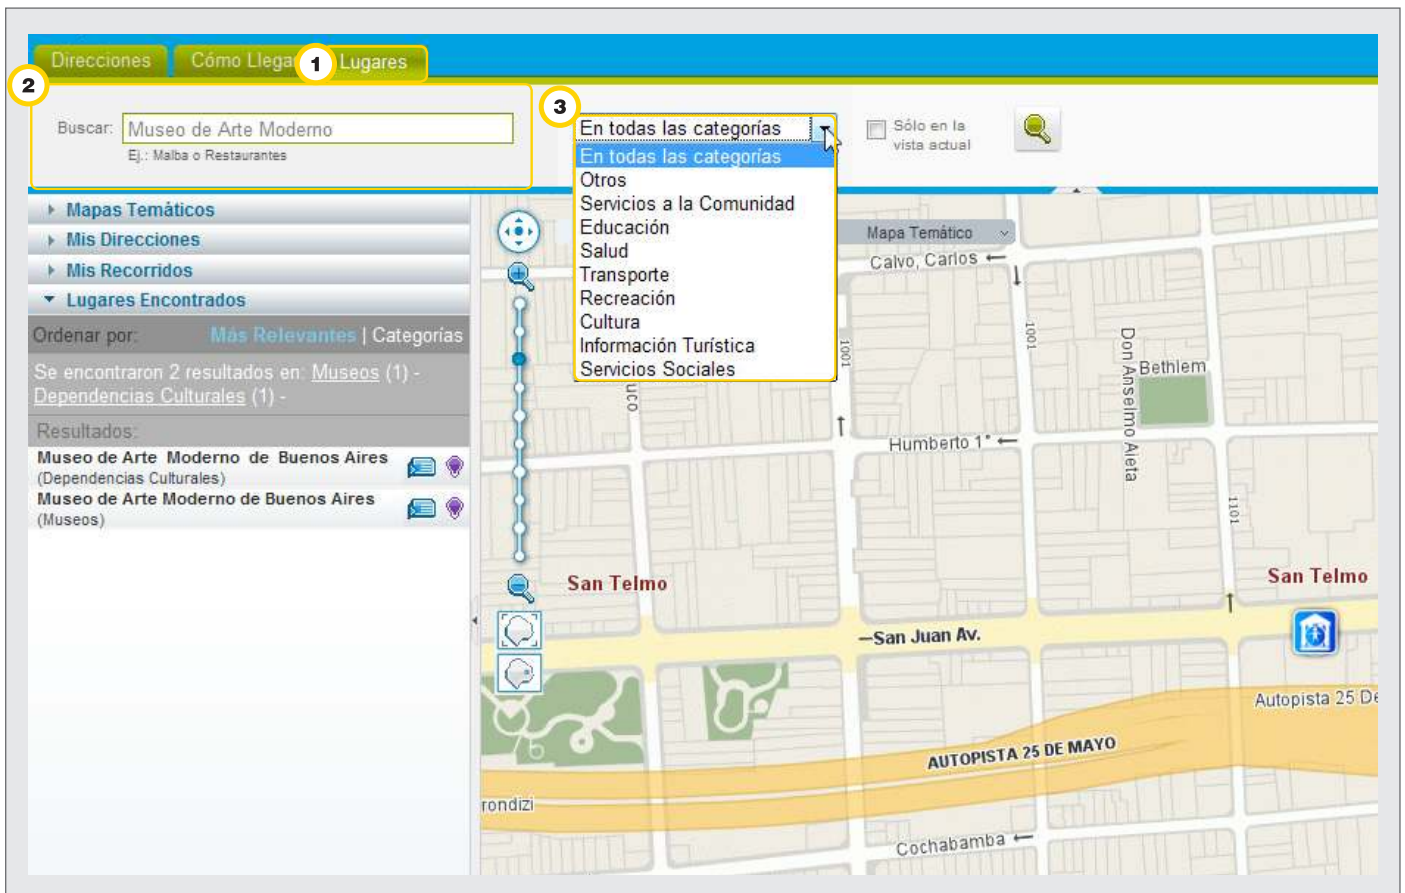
Direcciones Cómo Llega 1 Lugares

2

Buscar: Museo de Arte Moderno
Ej.: Malba o Restaurantes

3

En todas las categorías
En todas las categorías
Otros
Servicios a la Comunidad
Educación
Salud
Transporte
Recreación
Cultura
Información Turística
Servicios Sociales

Sólo en la vista actual

Mapas Temáticos
Mis Direcciones
Mis Recorridos
Lugares Encontrados

Ordenar por: Más Relevantes | Categorías

Se encontraron 2 resultados en: Museos (1) - Dependencias Culturales (1) -

Resultados:

Museo de Arte Moderno de Buenos Aires (Dependencias Culturales)

Museo de Arte Moderno de Buenos Aires (Museos)

Mapa Temático

Calvo, Carlos

1001

1001

uco

Don Anselmo Aieta

Bethlem

Humberto 1°

1101

San Telmo

San Telmo

San Juan Av.

Autopista 25 De

AUTOPISTA 25 DE MAYO

rondizi

Cochabamba